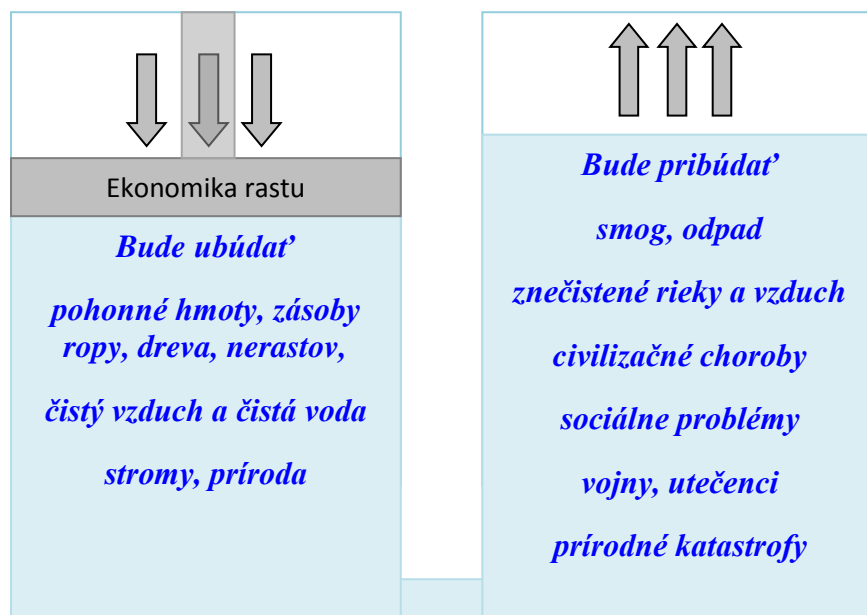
Ekonomika rastu

Bude ubúdať

pohonné hmoty, zásoby ropy, dreva, nerastov,

čistý vzduch a čistá voda

stromy, príroda

Bude pribúdať

smog, odpad

znečistené rieky a vzduch

civilizačné choroby

sociálne problémy

vojny, utečenci

prírodné katastrofy